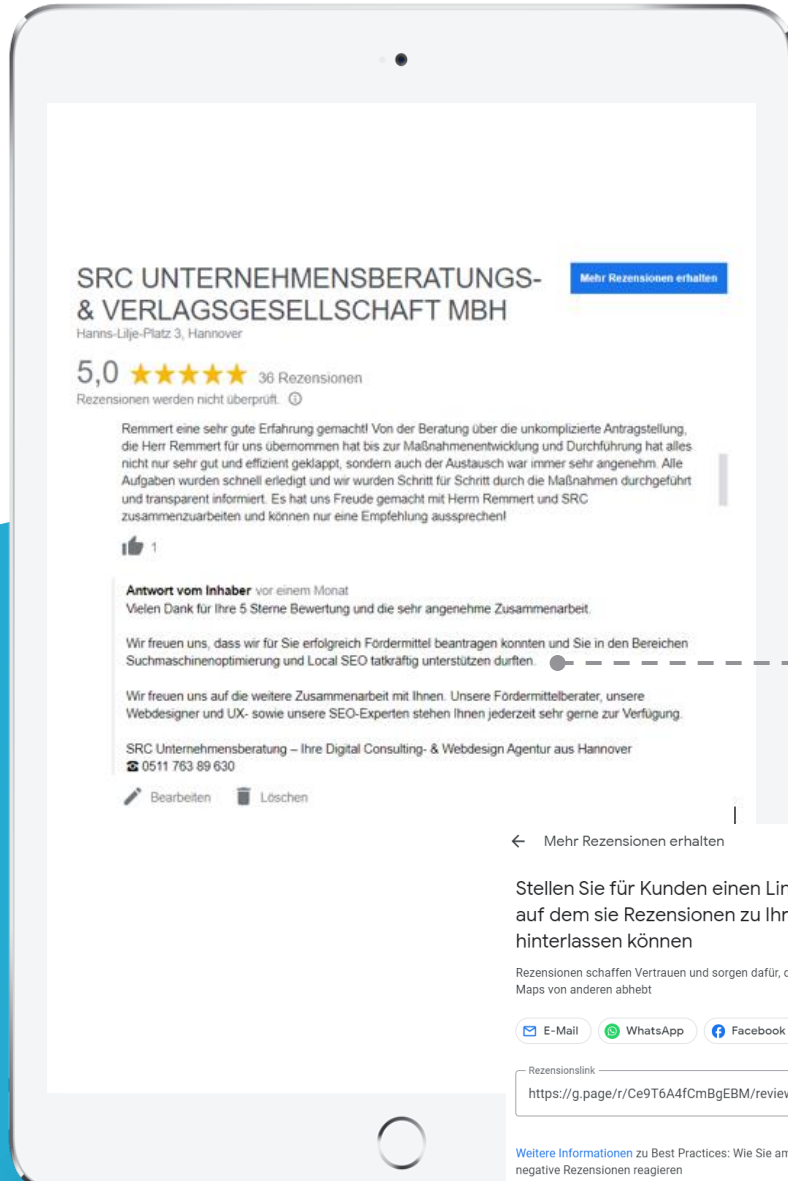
SRC UNTERNEHMENSBERATUNGS- & VERLAGSGESELLSCHAFT MBH

Mehr Rezensionen erhalten

Hanns-Lilje-Platz 3, Hannover

5,0 ★★★★★ 36 Rezensionen

Rezensionen werden nicht überprüft. ⓘ

Remmert eine sehr gute Erfahrung gemacht! Von der Beratung über die unkomplizierte Antragstellung, die Herr Remmert für uns übernommen hat bis zur Maßnahmenentwicklung und Durchführung hat alles nicht nur sehr gut und effizient geklappt, sondern auch der Austausch war immer sehr angenehm. Alle Aufgaben wurden schnell erledigt und wir wurden Schritt für Schritt durch die Maßnahmen durchgeführt und transparent informiert. Es hat uns Freude gemacht mit Herrn Remmert und SRC zusammenzuarbeiten und können nur eine Empfehlung aussprechen!

1

Antwort vom Inhaber vor einem Monat
Vielen Dank für Ihre 5 Sterne Bewertung und die sehr angenehme Zusammenarbeit.

Wir freuen uns, dass wir für Sie erfolgreich Fördermittel beantragen konnten und Sie in den Bereichen Suchmaschinenoptimierung und Local SEO tatkräftig unterstützen durften.

Wir freuen uns auf die weitere Zusammenarbeit mit Ihnen. Unsere Fördermittelberater, unsere Webdesigner und UX- sowie unsere SEO-Experten stehen Ihnen jederzeit sehr gerne zur Verfügung.

SRC Unternehmensberatung – Ihre Digital Consulting- & Webdesign Agentur aus Hannover
☎ 0511 763 89 630

Bearbeiten Löschen

← Mehr Rezensionen erhalten

Stellen Sie für Kunden einen Lin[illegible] auf dem sie Rezensionen zu Ihr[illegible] hinterlassen können

Rezensionen schaffen Vertrauen und sorgen dafür, d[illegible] Maps von anderen abhebt

E-Mail WhatsApp Facebook

Rezensionslink
https://g.page/r/Ce9T6A4fCmBgEBM/revie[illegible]

Weitere Informationen zu Best Practices: Wie Sie a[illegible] negative Rezensionen reagieren